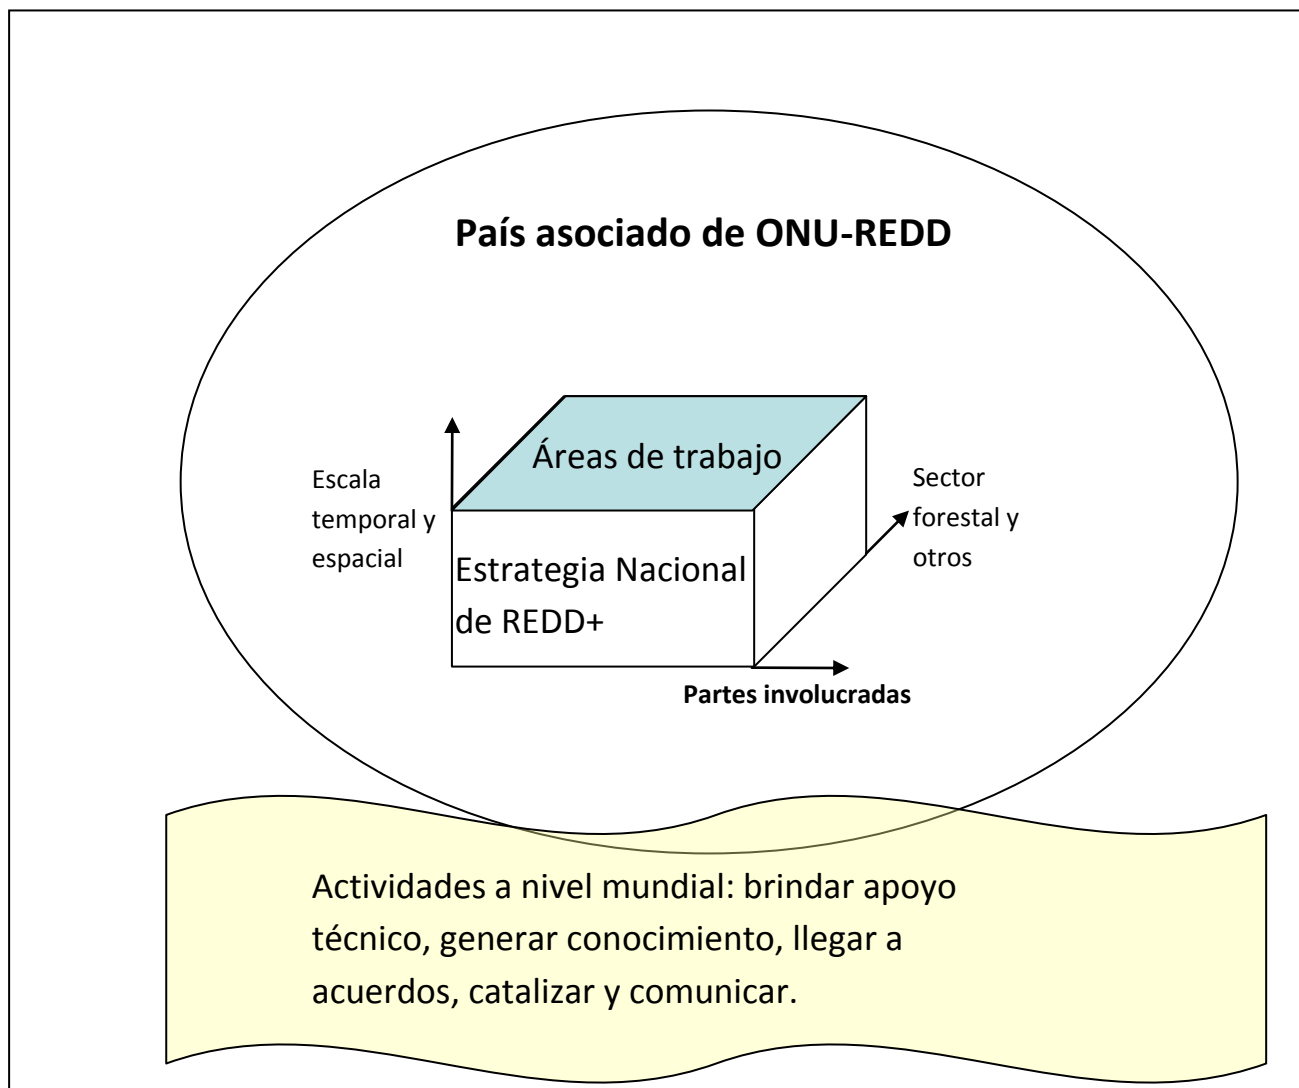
País asociado de ONU-REDD

Escala temporal y espacial

Áreas de trabajo

Sector forestal y otros

Estrategia Nacional de REDD+

Partes involucradas

Actividades a nivel mundial: brindar apoyo técnico, generar conocimiento, llegar a acuerdos, catalizar y comunicar.